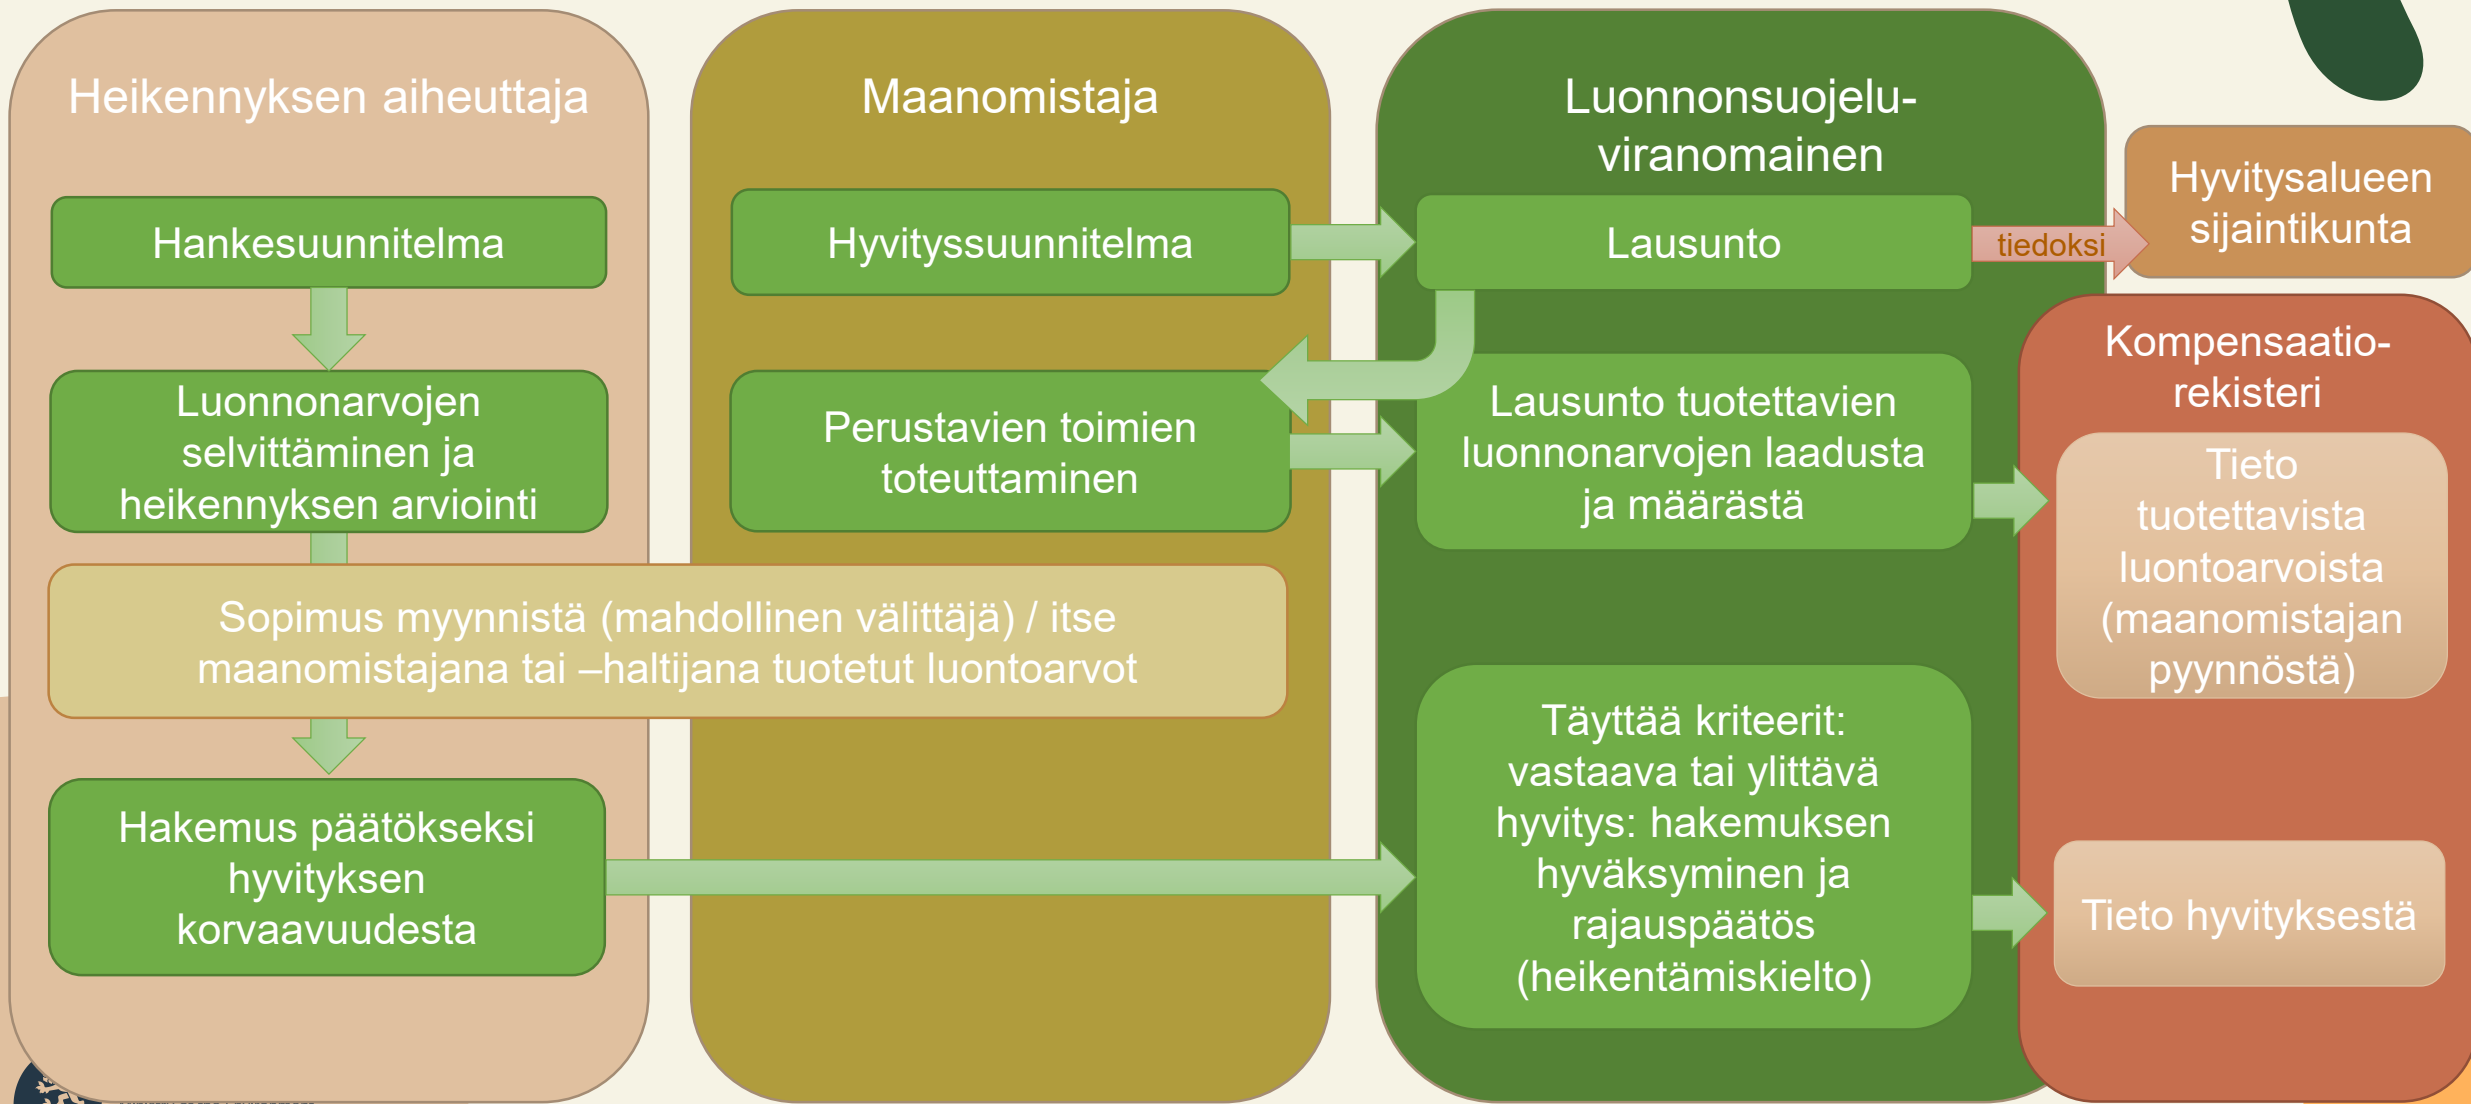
Heikennyksen aiheuttaja

Hankesuunnitelma

Luonnonarvojen selvittäminen ja heikennyksen arviointi

Sopimus myynnistä (mahdollinen välittäjä) / itse maanomistajana tai –haltijana tuotetut luontoarvot

Hakemus päätökseksi hyvityksen korvaavuudesta

Maanomistaja

Hyvityssuunnitelma

Perustavien toimien toteuttaminen

Luonnonsuojelu-viranomainen

Lausunto

tiedoksi

Lausunto tuotettavien luonnonarvojen laadusta ja määrästä

Täyttää kriteerit: vastaava tai ylittävä hyvitys: hakemuksen hyväksyminen ja rajauspäätös (heikentämiskielto)

Hyvitysalueen sijaintikunta

Kompensaatio-rekisteri

Tieto tuotettavista luontoarvoista (maanomistajan pyynnöstä)

Tieto hyvityksestä